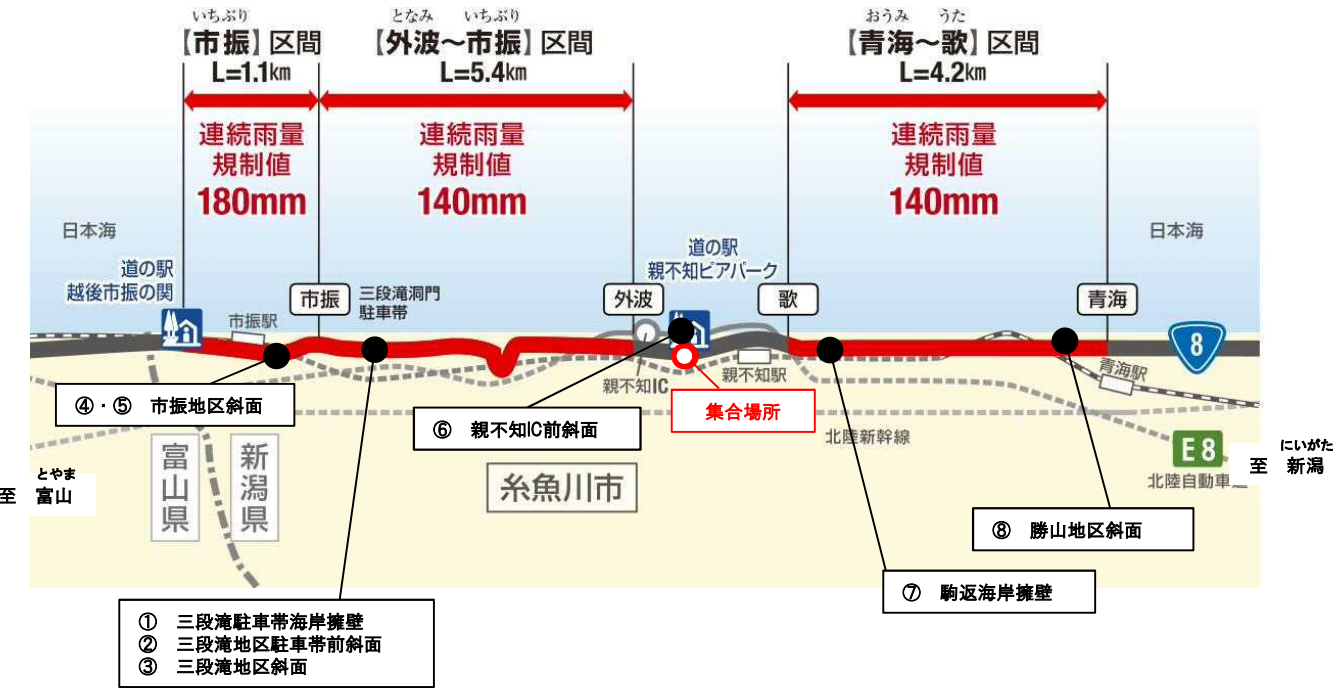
いちぶり
【市振】区間
L=1.1km

となみ いちぶり
【外波～市振】区間
L=5.4km

おうみ うた
【青海～歌】区間
L=4.2km

連続雨量
規制値
180mm

連続雨量
規制値
140mm

連続雨量
規制値
140mm

日本海

日本海

道の駅
越後市振の関

市振駅

市振

三段滝洞門
駐車帯

道の駅
親不知ピアパーク

外波

歌

青海

8

親不知IC

親不知駅

青海駅

④・⑤ 市振地区斜面

⑥ 親不知IC前斜面

集合場所

北陸新幹線

E8
北陸自動車道

にいがた
至 新潟

とやま
至 富山

富山県

新潟県

糸魚川市

⑧ 勝山地区斜面

⑦ 駒返海岸擁壁

① 三段滝駐車帯海岸擁壁
② 三段滝地区駐車帯前斜面
③ 三段滝地区斜面